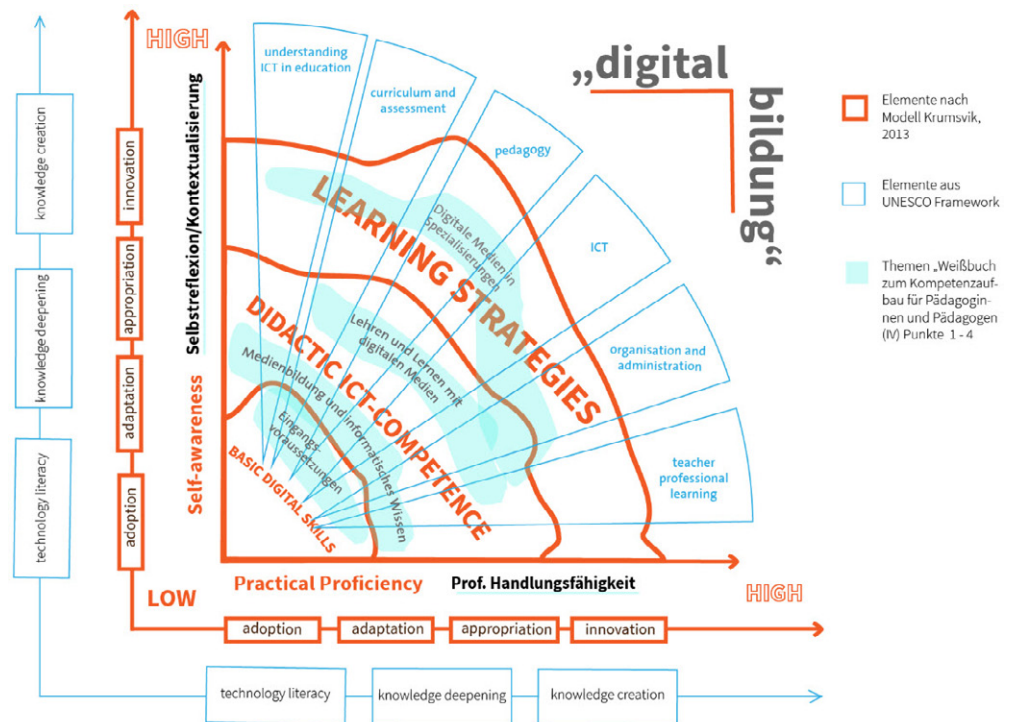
„digital bildung"

Elemente nach Modell Krumsvik, 2013

Elemente aus UNESCO Framework

Themen „Weißbuch zum Kompetenzaufbau für Pädagoginnen und Pädagogen (IV) Punkte 1 - 4

HIGH

knowledge creation

knowledge deepening

technology literacy

innovation

appropriation

adaptation

adoption

Selbstreflexion/Kontextualisierung

Self-awareness

understanding ICT in education

curriculum and assessment

pedagogy

ICT

organisation and administration

teacher professional learning

LEARNING STRATEGIES

Digitale Medien in Spezialisierungen

DIDACTIC ICT-COMPETENCE

Lehren und Lernen mit digitalen Medien

Medienbildung und informatisches Wissen

Eingangsvoraussetzungen

BASIC DIGITAL SKILLS

Practical Proficiency

Prof. Handlungsfähigkeit

LOW

HIGH

adoption

adaptation

appropriation

innovation

technology literacy

knowledge deepening

knowledge creation